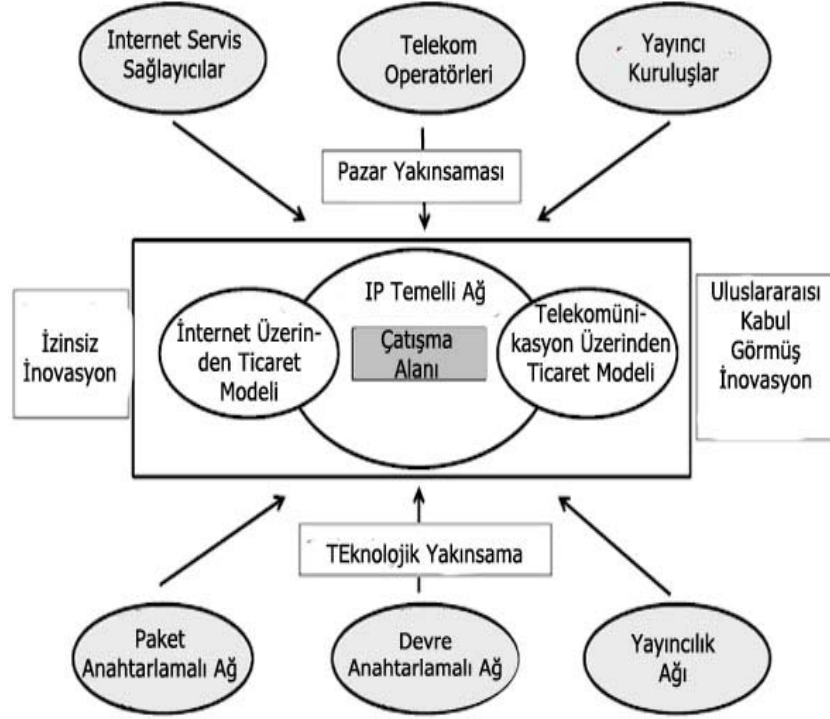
Internet Servis Sağlayıcılar

Telekom Operatörleri

Yayıncı Kuruluşlar

Pazar Yakınsaması

İzinsiz İnovasyon

IP Temelli Ağ

İnternet Üzerinden Ticaret Modeli

Çatışma Alanı

Telekomünikasyon Üzerinden Ticaret Modeli

Uluslararası Kabul Görmüş İnovasyon

TEknolojik Yakınsama

Paket Anahtarlamalı Ağ

Devre Anahtarlamalı Ağ

Yayıncılık Ağı